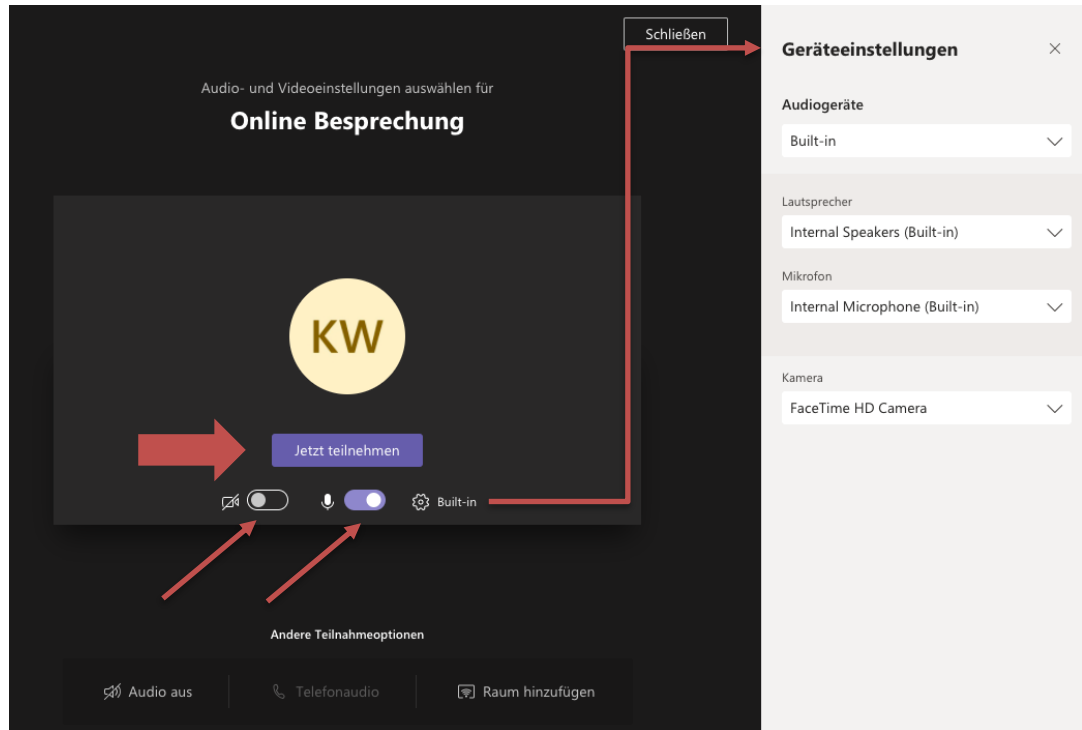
Schließen

Audio- und Videoeinstellungen auswählen für

Online Besprechung

KW

Jetzt teilnehmen

Built-in

Andere Teilnahmeoptionen

Audio aus

Telefonaudio

Raum hinzufügen

Geräteeinstellungen

×

Audiogeräte

Built-in

Lautsprecher

Internal Speakers (Built-in)

Mikrofon

Internal Microphone (Built-in)

Kamera

FaceTime HD Camera